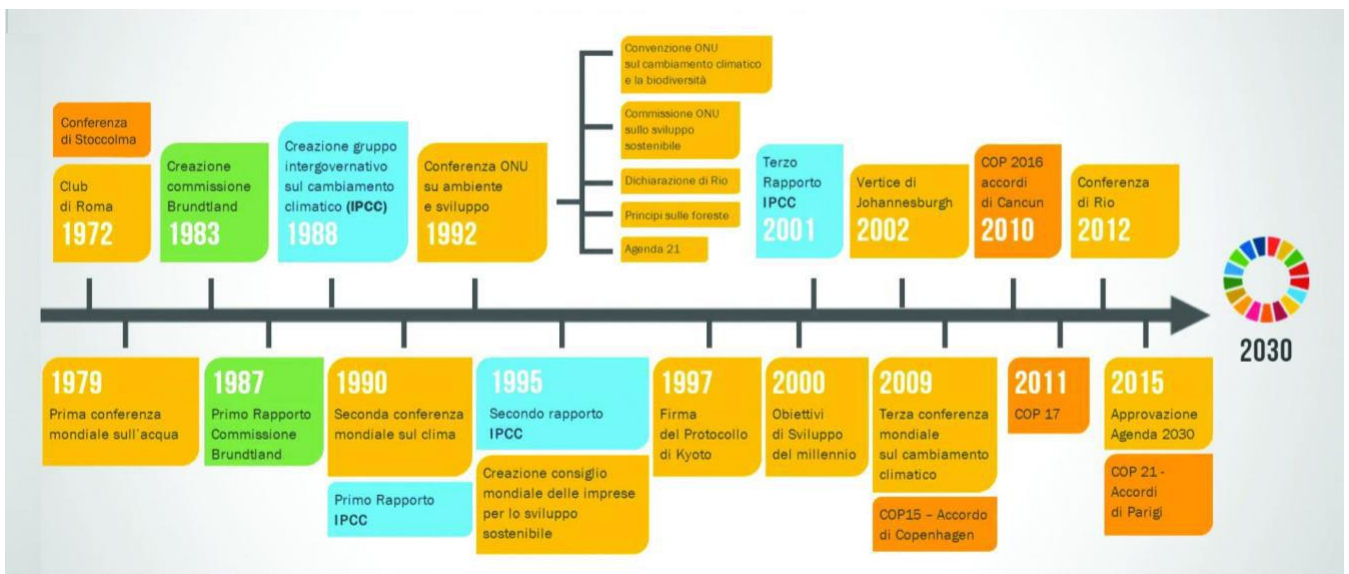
Conferenza di Stoccolma

Club di Roma
1972

Creazione commissione Brundtland
1983

Creazione gruppo intergovernativo sul cambiamento climatico (IPCC)
1988

Conferenza ONU su ambiente e sviluppo
1992

Convenzione ONU sul cambiamento climatico e la biodiversità

Commissione ONU sullo sviluppo sostenibile

Dichiarazione di Rio

Principi sulle foreste

Agenda 21

Terzo Rapporto IPCC
2001

Vertice di Johannesburgh
2002

COP 2016 accordi di Cancun
2010

Conferenza di Rio
2012

2030

1979
Prima conferenza mondiale sull'acqua

1987
Primo Rapporto Commissione Brundtland

1990
Seconda conferenza mondiale sul clima

Primo Rapporto IPCC

1995
Secondo rapporto IPCC

Creazione consiglio mondiale delle imprese per lo sviluppo sostenibile

1997
Firma del Protocollo di Kyoto

2000
Obiettivi di Sviluppo del millennio

2009
Terza conferenza mondiale sul cambiamento climatico

COP15 – Accordo di Copenhagen

2011
COP 17

2015
Approvazione Agenda 2030

COP 21 - Accordi di Parigi